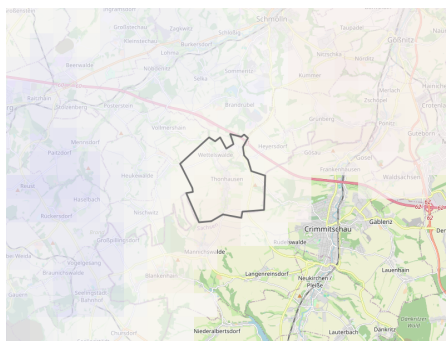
Schmölln
Großstechau
Zagkwitz
Taubenpreskeln
Gößnitz
Kleinstechau
Burkersdorf
Schloditz
Nöbdenitz
Lohma
Nitzschka
Reinholdshain
Beerwalde
Kummer
Selka
Sommeritz
Bethenhausen
Naundorf
Löbichau
Posterstein
Brandrübel
Zschöpel
Mannichswalde
Vollmershain
Heyersdorf
Großstöbnitz
Paitzdorf
Wettelswalde
Thonhausen
Mosel
Ponitz
Gutenborn
Hasselbach
Heukewalde
Frankenhausen
Waldsachsen
Nischwitz
Raudenitz
Crimmitschau
Gablenz
Großenstein
Harth-Pöllnitz
Wolfersdorf
Mannichswalde
Wernsdorf
Blankenhain
Langenreinsdorf
Lauenhain
Neukirchen / Pleiße
Braunichswalde
Seelingstädt / Bahnhof
Niederalbertsdorf
Dänkritz
Lauterbach
Culmitzsch